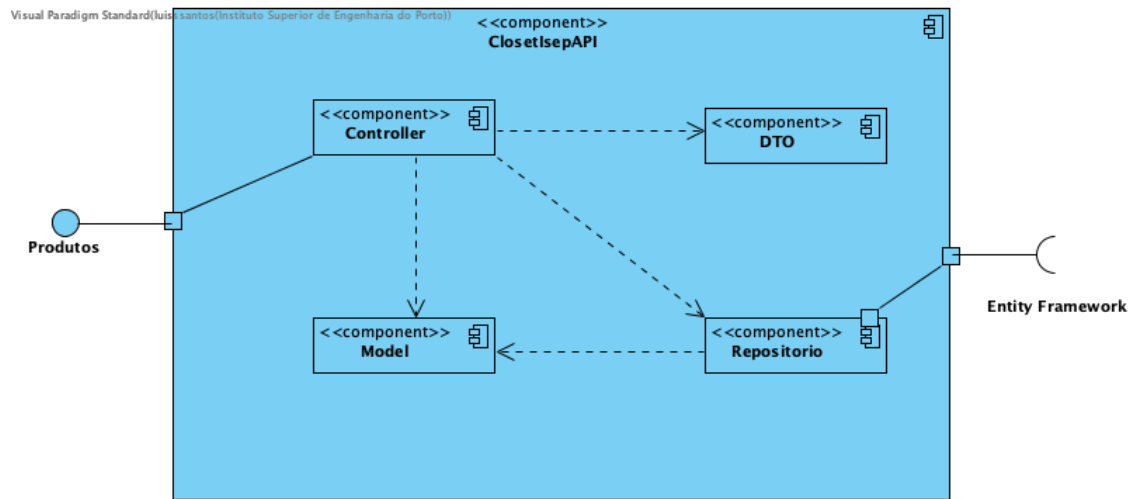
Visual Paradigm Standard(luis santos(Instituto Superior de Engenharia do Porto))

<<component>>
ClosetIsepAPI

<<component>>
Controller

<<component>>
DTO

<<component>>
Model

<<component>>
Repositorio

Produtos

Entity Framework